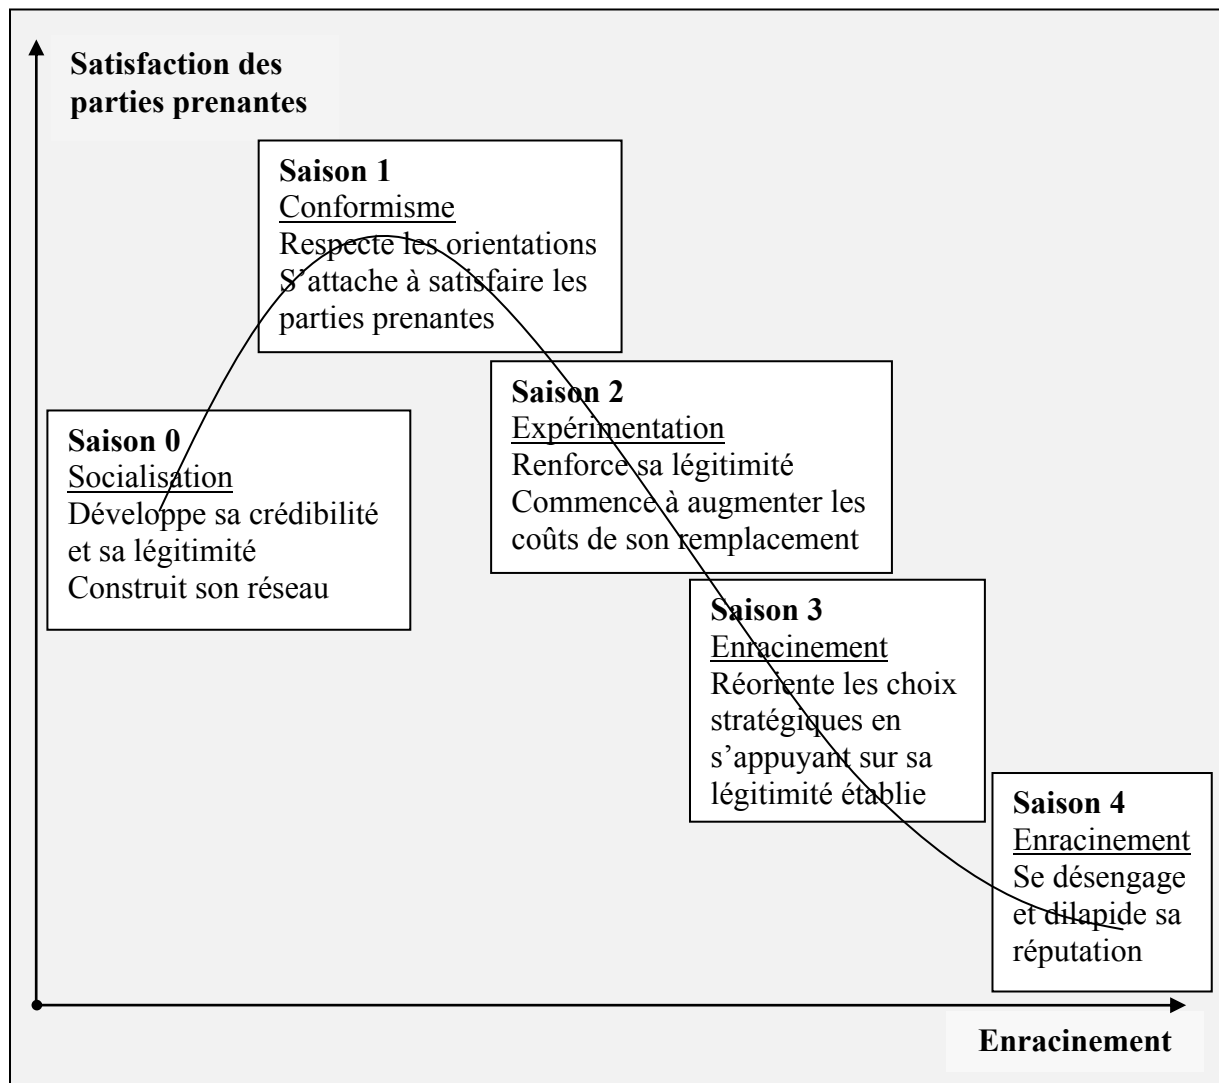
Satisfaction des parties prenantes

Saison 1
Conformisme
Respecte les orientations
S'attache à satisfaire les parties prenantes

Saison 0
Socialisation
Développe sa crédibilité et sa légitimité
Construit son réseau

Saison 2
Expérimentation
Renforce sa légitimité
Commence à augmenter les coûts de son remplacement

Saison 3
Enracinement
Réoriente les choix stratégiques en s'appuyant sur sa légitimité établie

Saison 4
Enracinement
Se désengage et dilapide sa réputation

Enracinement